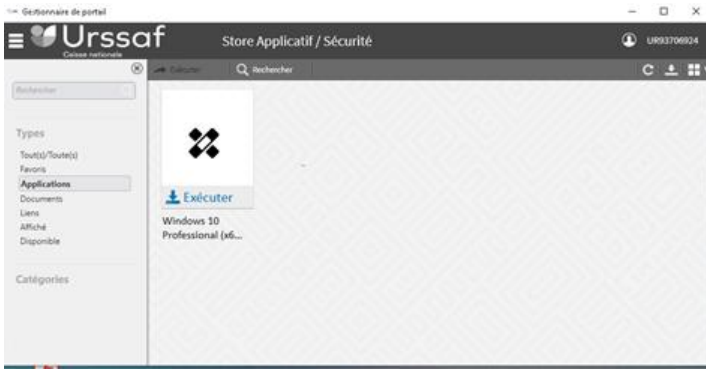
Gestionnaire de portail

Urssaf
Caisse nationale

Store Applicatif / Sécurité

UR93706924

Exécuter
Rechercher

Rechercher

Types

Tout(s)/Toute(s)
Favoris
Applications
Documents
Liens
Affiché
Disponible

Catégories

Exécuter
Windows 10 Professional (x6...